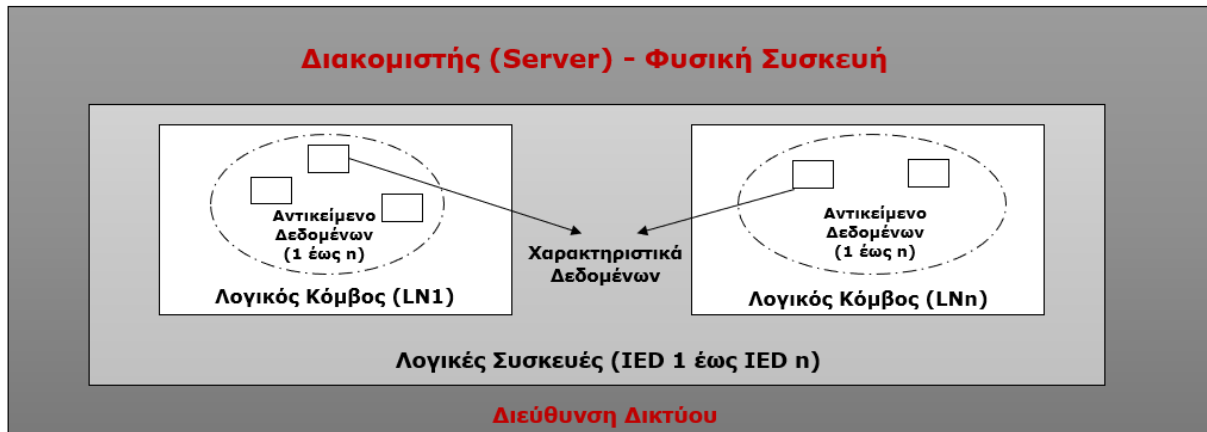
Διακομιστής (Server) - Φυσική Συσκευή

Αντικείμενο Δεδομένων (1 έως n)

Λογικός Κόμβος (LN1)

Χαρακτηριστικά Δεδομένων

Αντικείμενο Δεδομένων (1 έως n)

Λογικός Κόμβος (LNn)

Λογικές Συσκευές (IED 1 έως IED n)

Διεύθυνση Δικτύου